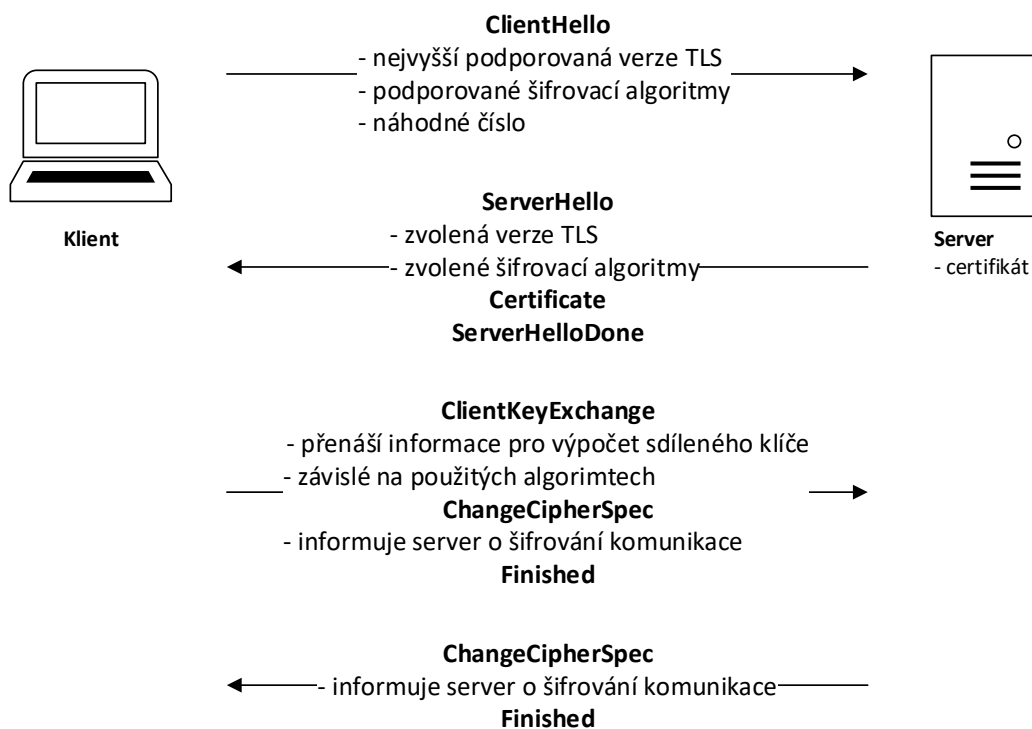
**ClientHello**
- nejvyšší podporovaná verze TLS
- podporované šifrovací algoritmy
- náhodné číslo

**Klient**

**Server**
- certifikát

**ServerHello**
- zvolená verze TLS
- zvolené šifrovací algoritmy
**Certificate**
**ServerHelloDone**

**ClientKeyExchange**
- přenáší informace pro výpočet sdíleného klíče
- závislé na použitých algorimtech
**ChangeCipherSpec**
- informuje server o šifrování komunikace
**Finished**

**ChangeCipherSpec**
- informuje server o šifrování komunikace
**Finished**